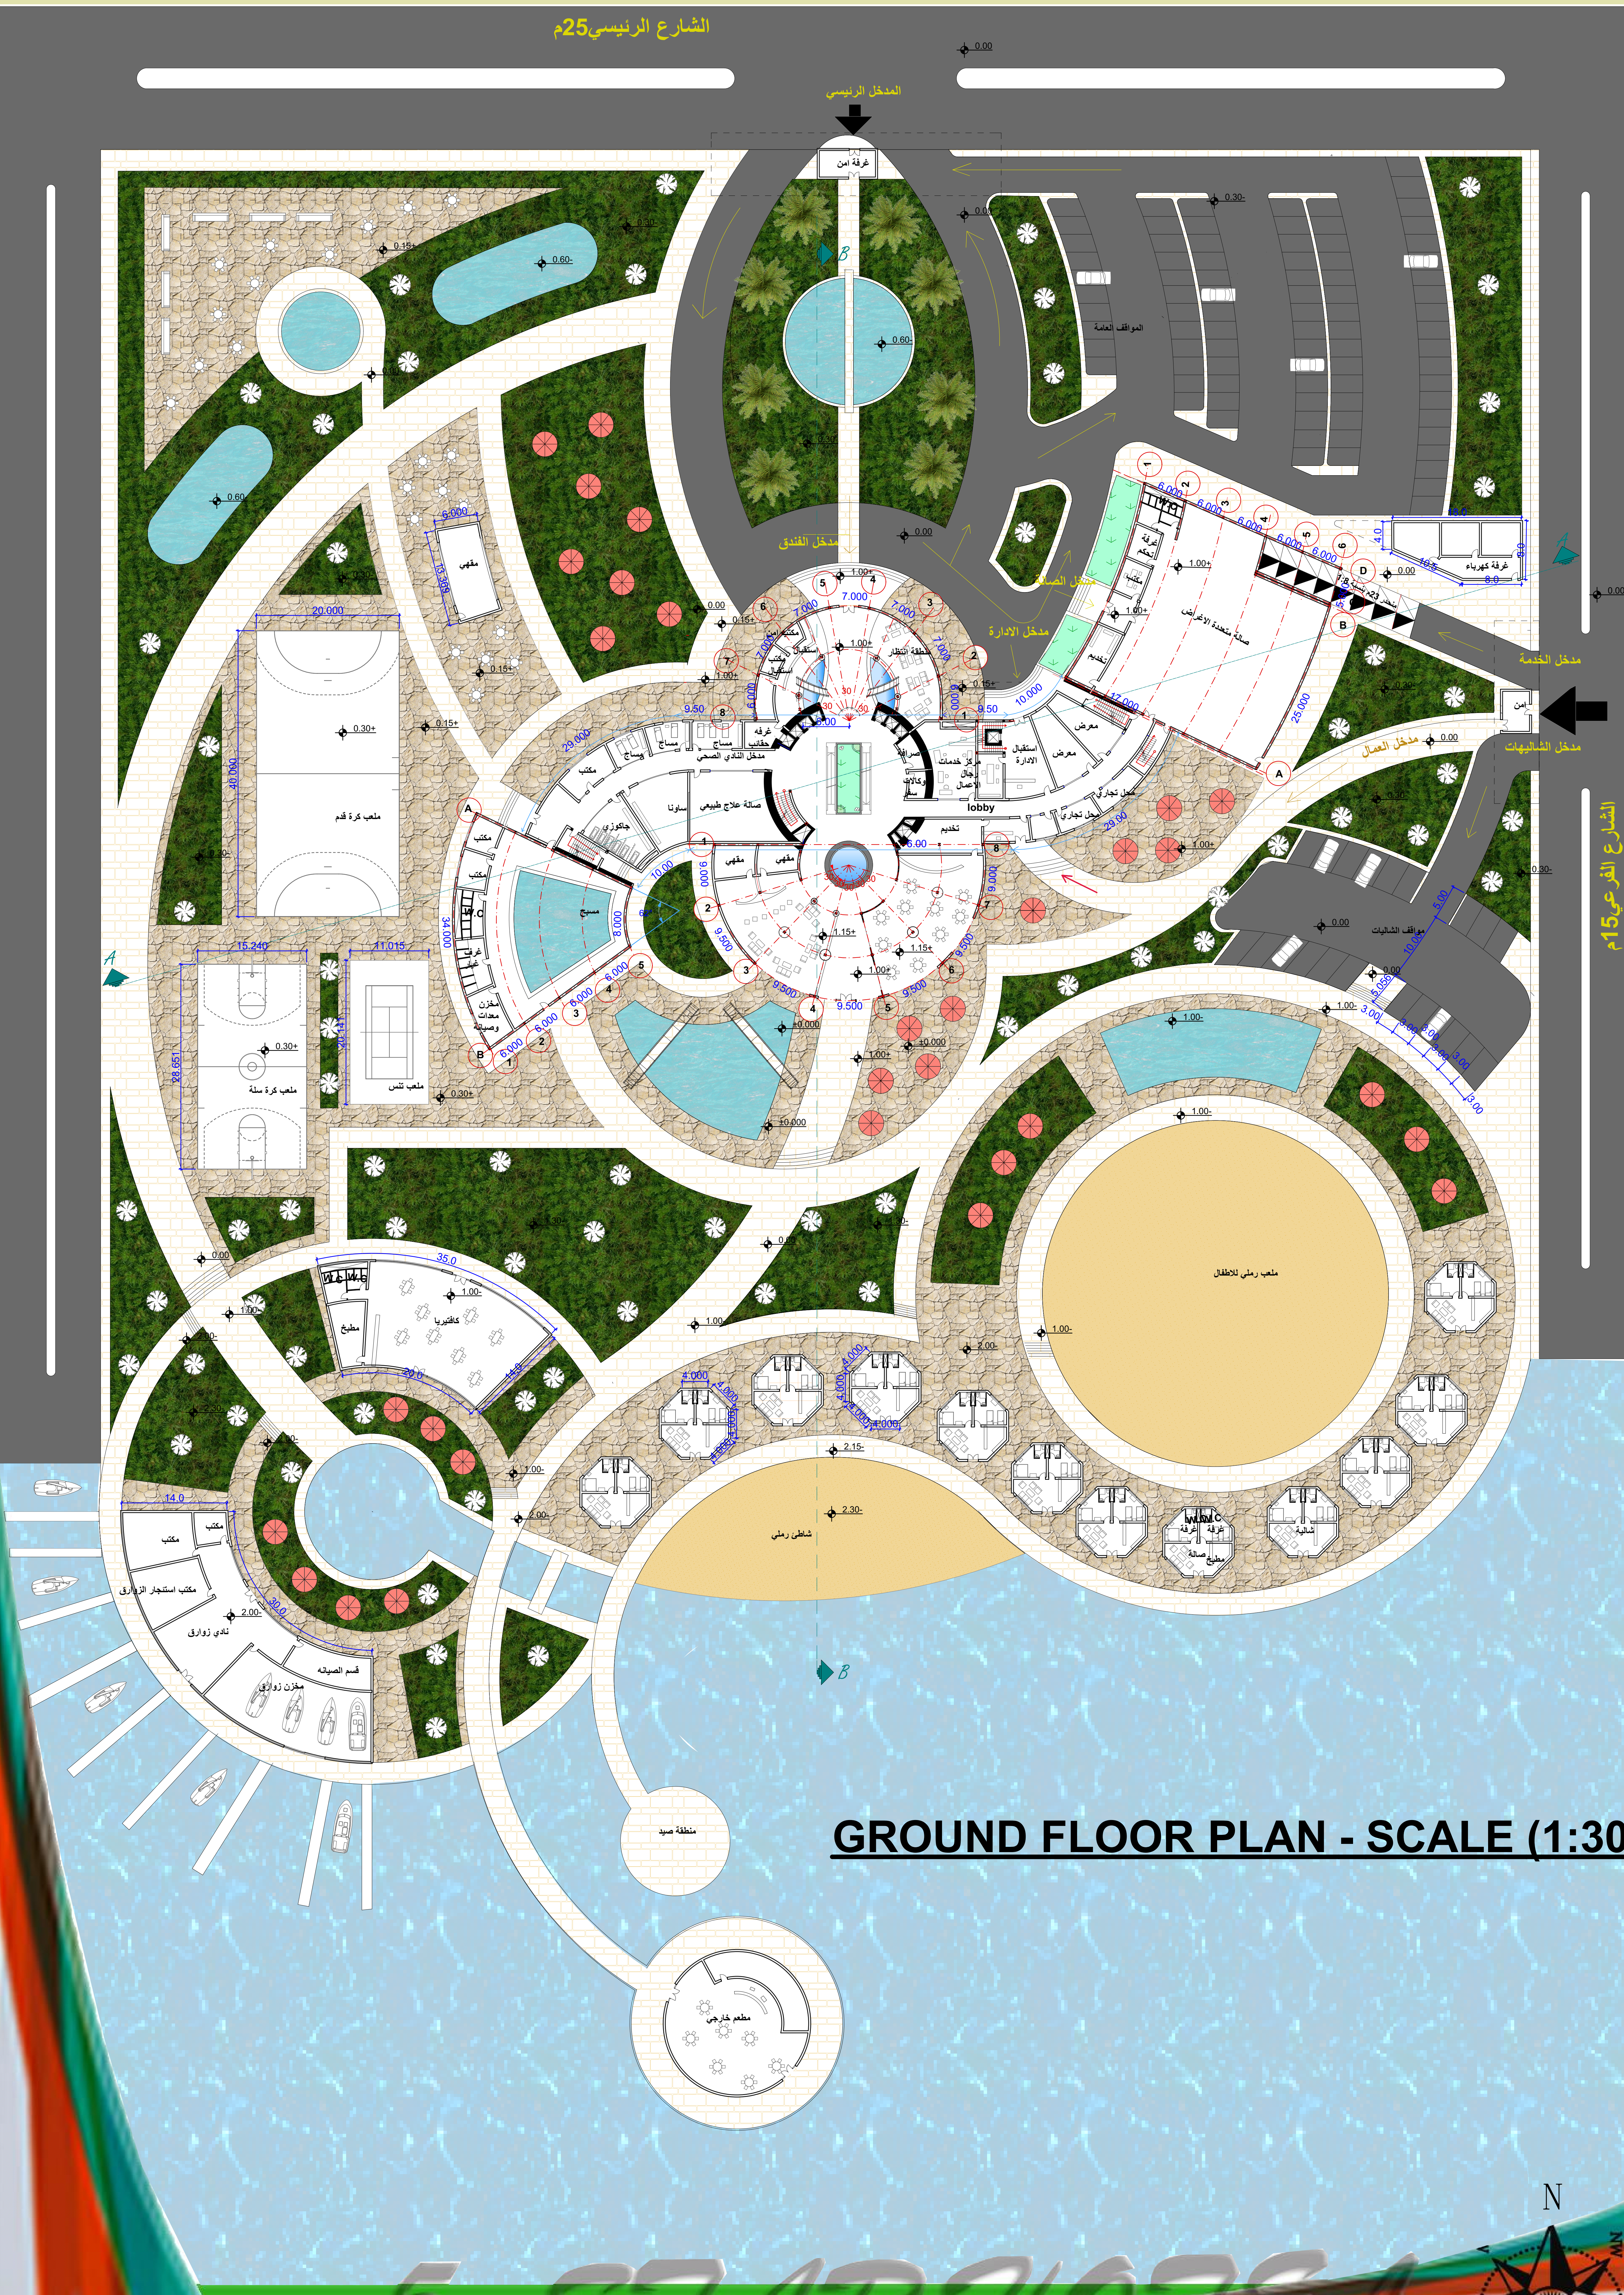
الشارع الرئيسي25م

المدخل الرئيسي

غرفة امن

المواقف العامة

مدخل الفندق

مدخل الصالة

مدخل الادارة

صالة متعددة الاغراض

غرفة كهرباء

مدخل الخدمة

امن

مدخل الشاليهات

مدخل العمال

الشارع الفرعي15م

مقهى

ملعب كرة قدم

ملعب كرة سلة

ملعب تنس

مسبح

صالة علاج طبيعي

ساونا

جاكوزي

مدخل النادي الصحي

مكتب

lobby

استقبال الادارة

معرض

محل تجاري

تخديم

مواقف الشاليهات

ملعب رملي للاطفال

كافتيريا

مطبخ

شاطئ رملي

شاليه

مكتب استئجار الزوارق

نادي زوارق

قسم الصيانه

مخزن زوارق

منطقة صيد

مطعم خارجي

GROUND FLOOR PLAN - SCALE (1:30

N